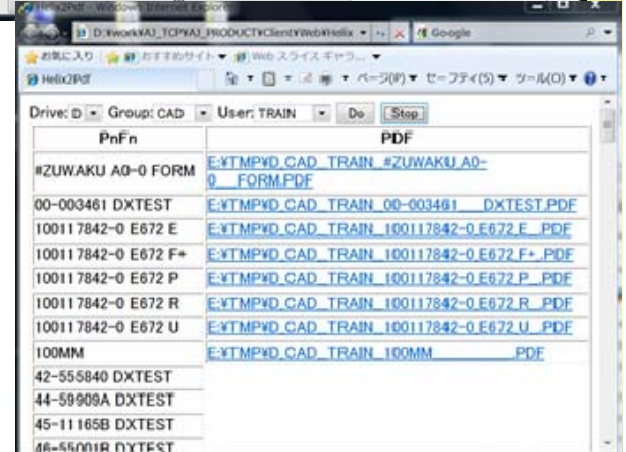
Helix2Pdf - Windows Internet Explorer

D:¥work¥AJ_TCP¥AJ_PRODUCT¥Client¥Web¥Helix

Google

お気に入り おすすめサイト Web スライス ギャラ...

Helix2Pdf

ページ(P) セーフティ(S) ツール(O)

Drive: D Group: CAD User: TRAIN Do Stop

| PnFn | PDF |
|---|---|
| #ZUW.AKU A0-0 FORM | E:¥TMP¥D_CAD_TRAIN_#ZUWAKU_A0-0___FORM.PDF |
| 00-003461 DXTEST | E:¥TMP¥D_CAD_TRAIN_00-003461____DXTEST.PDF |
| 100117842-0 E672 E | E:¥TMP¥D_CAD_TRAIN_100117842-0_E672_E__PDF |
| 100117842-0 E672 F+ | E:¥TMP¥D_CAD_TRAIN_100117842-0_E672_F+_PDF |
| 100117842-0 E672 P | E:¥TMP¥D_CAD_TRAIN_100117842-0_E672_P__PDF |
| 100117842-0 E672 R | E:¥TMP¥D_CAD_TRAIN_100117842-0_E672_R__PDF |
| 100117842-0 E672 U | E:¥TMP¥D_CAD_TRAIN_100117842-0_E672_U__PDF |
| 100MM | E:¥TMP¥D_CAD_TRAIN_100MM__________PDF |
| 42-555840 DXTEST | |
| 44-59909A DXTEST | |
| 45-11165B DXTEST | |
| 46-55001B DXTEST | |